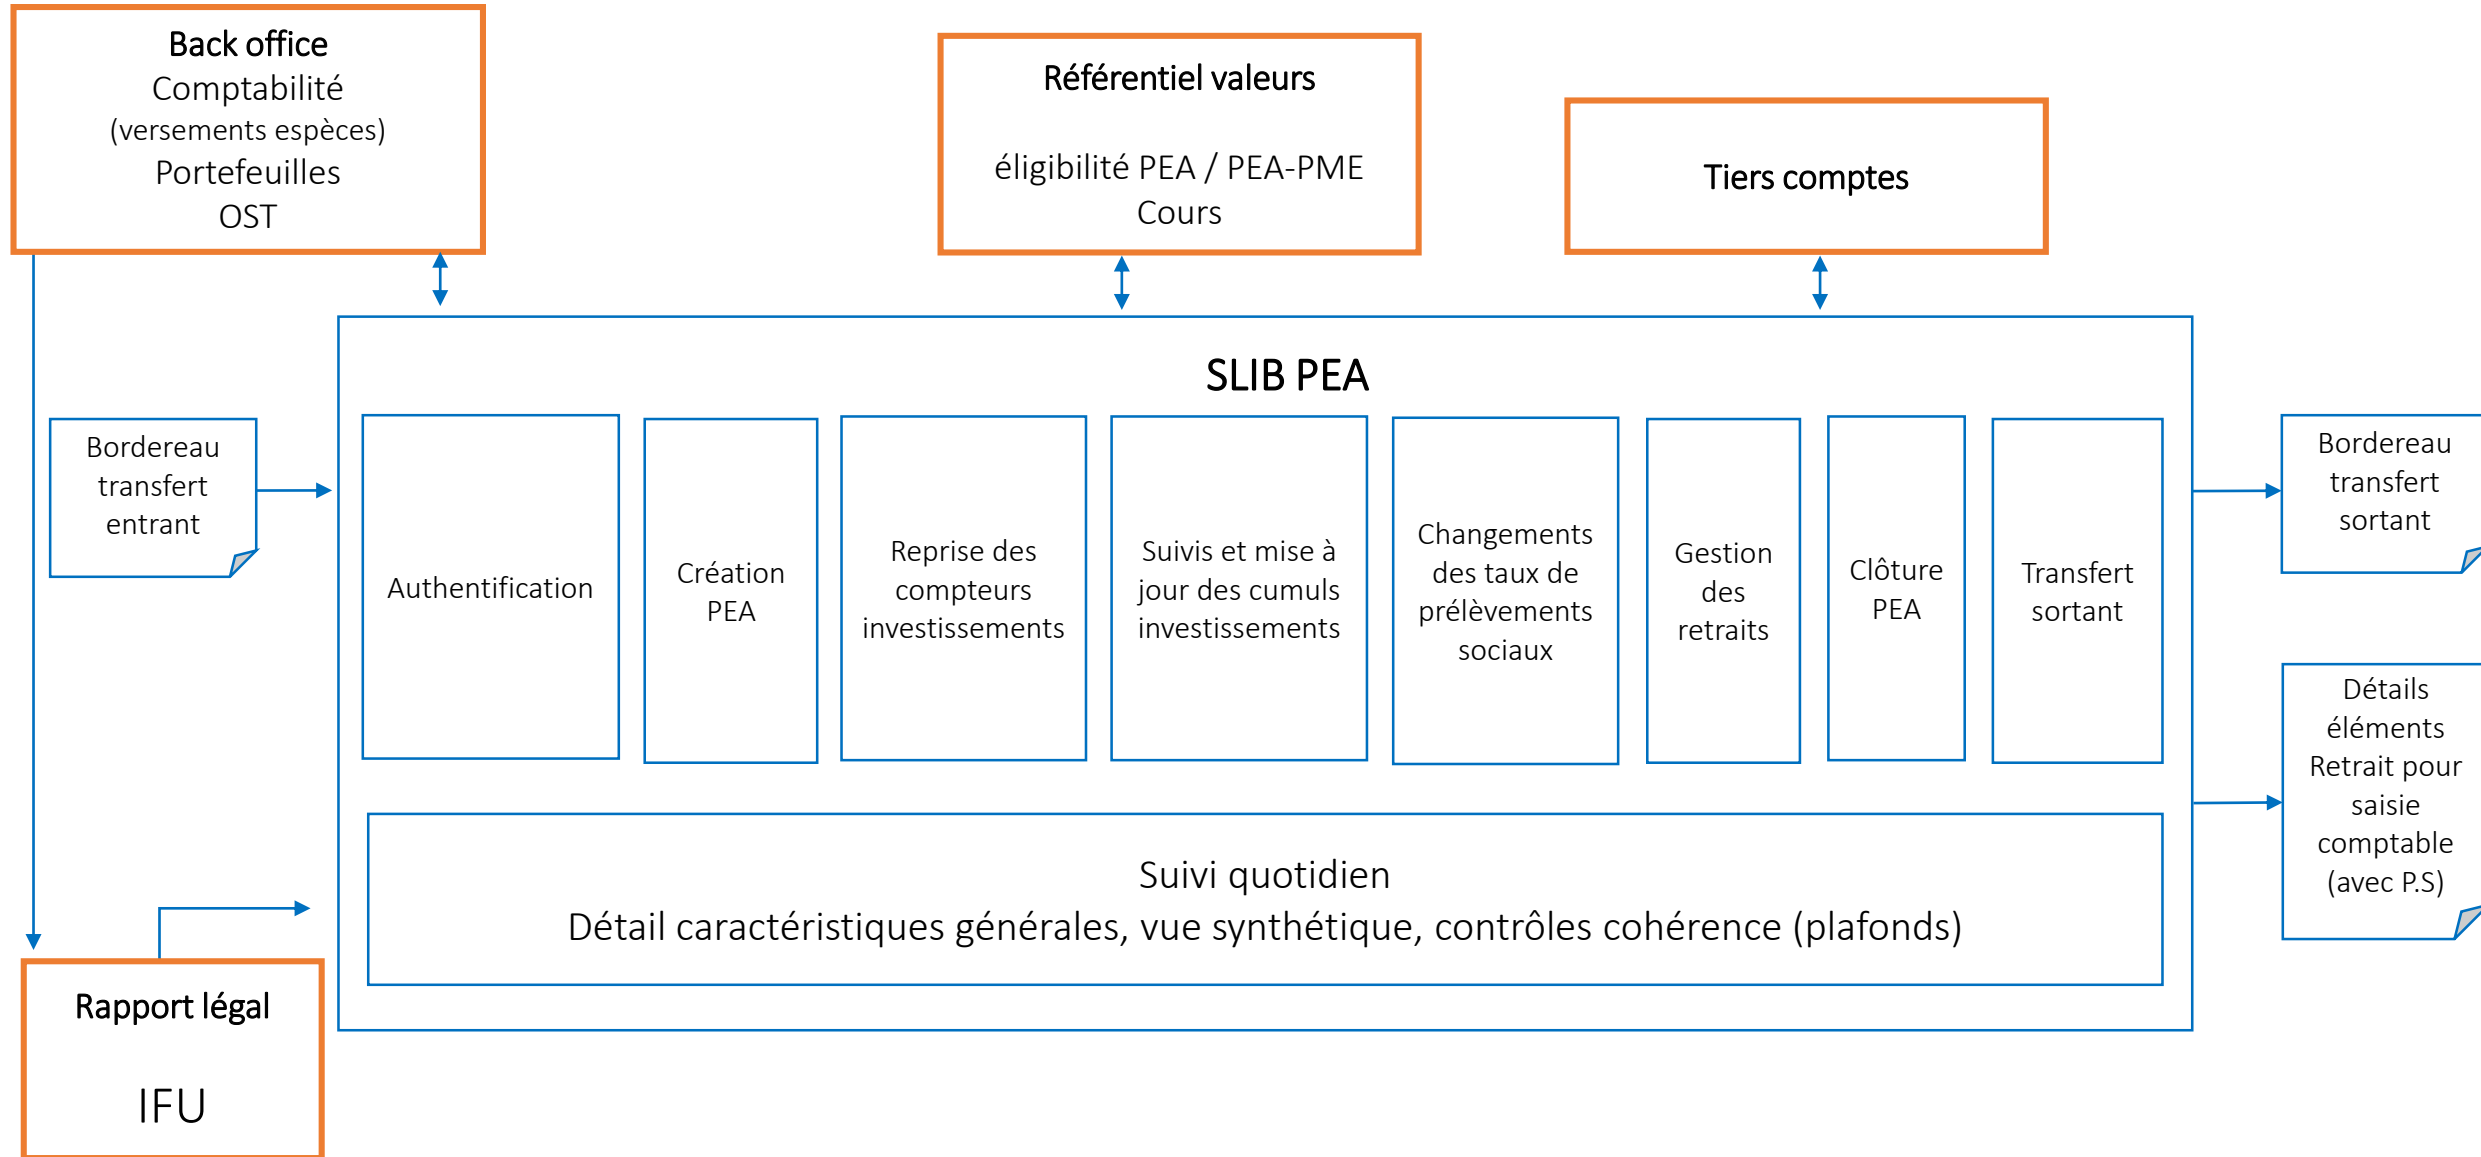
Back office
Comptabilité
(versements espèces)
Portefeuilles
OST

Référentiel valeurs

éligibilité PEA / PEA-PME
Cours

Tiers comptes

SLIB PEA

Bordereau transfert entrant

Authentification

Création PEA

Reprise des compteurs investissements

Suivis et mise à jour des cumuls investissements

Changements des taux de prélèvements sociaux

Gestion des retraits

Clôture PEA

Transfert sortant

Bordereau transfert sortant

Détails éléments Retrait pour saisie comptable (avec P.S)

Suivi quotidien
Détail caractéristiques générales, vue synthétique, contrôles cohérence (plafonds)

Rapport légal

IFU